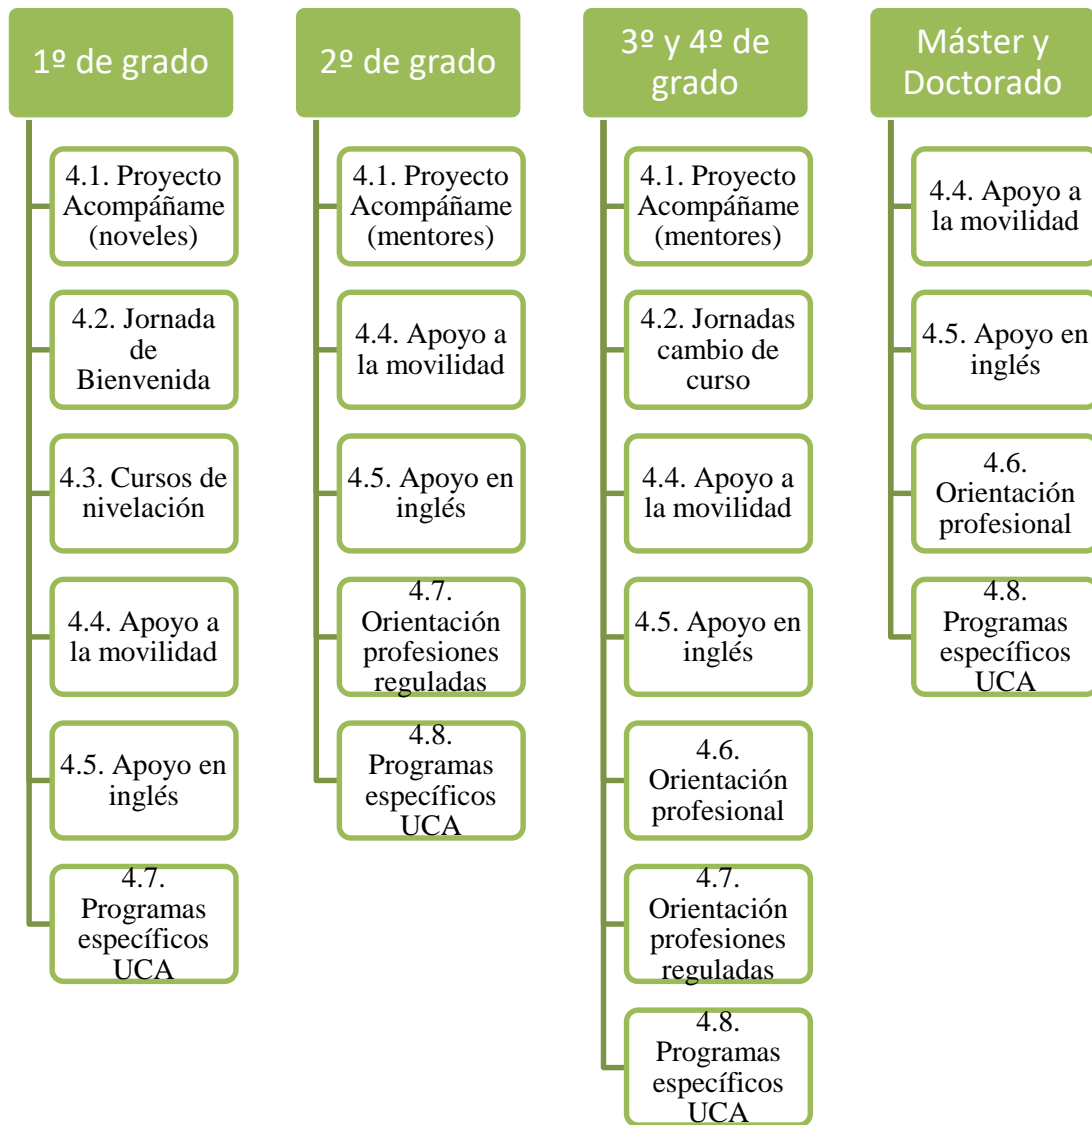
1º de grado

4.1. Proyecto Acompáñame (noveles)

4.2. Jornada de Bienvenida

4.3. Cursos de nivelación

4.4. Apoyo a la movilidad

4.5. Apoyo en inglés

4.7. Programas específicos UCA

2º de grado

4.1. Proyecto Acompáñame (mentores)

4.4. Apoyo a la movilidad

4.5. Apoyo en inglés

4.7. Orientación profesiones reguladas

4.8. Programas específicos UCA

3º y 4º de grado

4.1. Proyecto Acompáñame (mentores)

4.2. Jornadas cambio de curso

4.4. Apoyo a la movilidad

4.5. Apoyo en inglés

4.6. Orientación profesional

4.7. Orientación profesiones reguladas

4.8. Programas específicos UCA

Máster y Doctorado

4.4. Apoyo a la movilidad

4.5. Apoyo en inglés

4.6. Orientación profesional

4.8. Programas específicos UCA